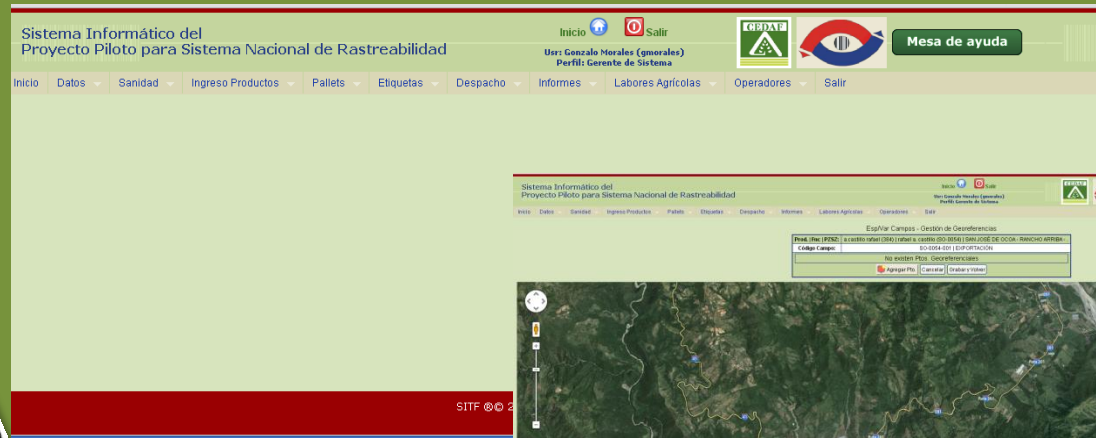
Sistema Informático del
Proyecto Piloto para Sistema Nacional de Rastreabilidad

Inicio Salir

Usr: Gonzalo Morales (gmorales)
Perfil: Gerente de Sistema

CEDAF

Mesa de ayuda

Inicio Datos Sanidad Ingreso Productos Pallets Etiquetas Despacho Informes Labores Agrícolas Operadores Salir

Sistema Informático del
Proyecto Piloto para Sistema Nacional de Rastreabilidad

Inicio Salir

Usr: Gonzalo Morales (gmorales)
Perfil: Gerente de Sistema

CEDAF

Inicio Datos Sanidad Ingreso Productos Pallets Etiquetas Despacho Informes Labores Agrícolas Operadores Salir

Esp/Var Campos - Gestión de Georeferencias

| Prod. (Inc / PZS): | a castillo rafael (384) | rafael a. castillo (00-8054) | SAN JOSÉ DE OCOA - RANCHO ARRIBA |
|---|---|
| Código Campo: | EO-0054-001 | EXPORTACIÓN |

No existen Ptos. Georeferenciales.

Agregar Pto. Cancelar Grabar y Volver

SITF ®© 2